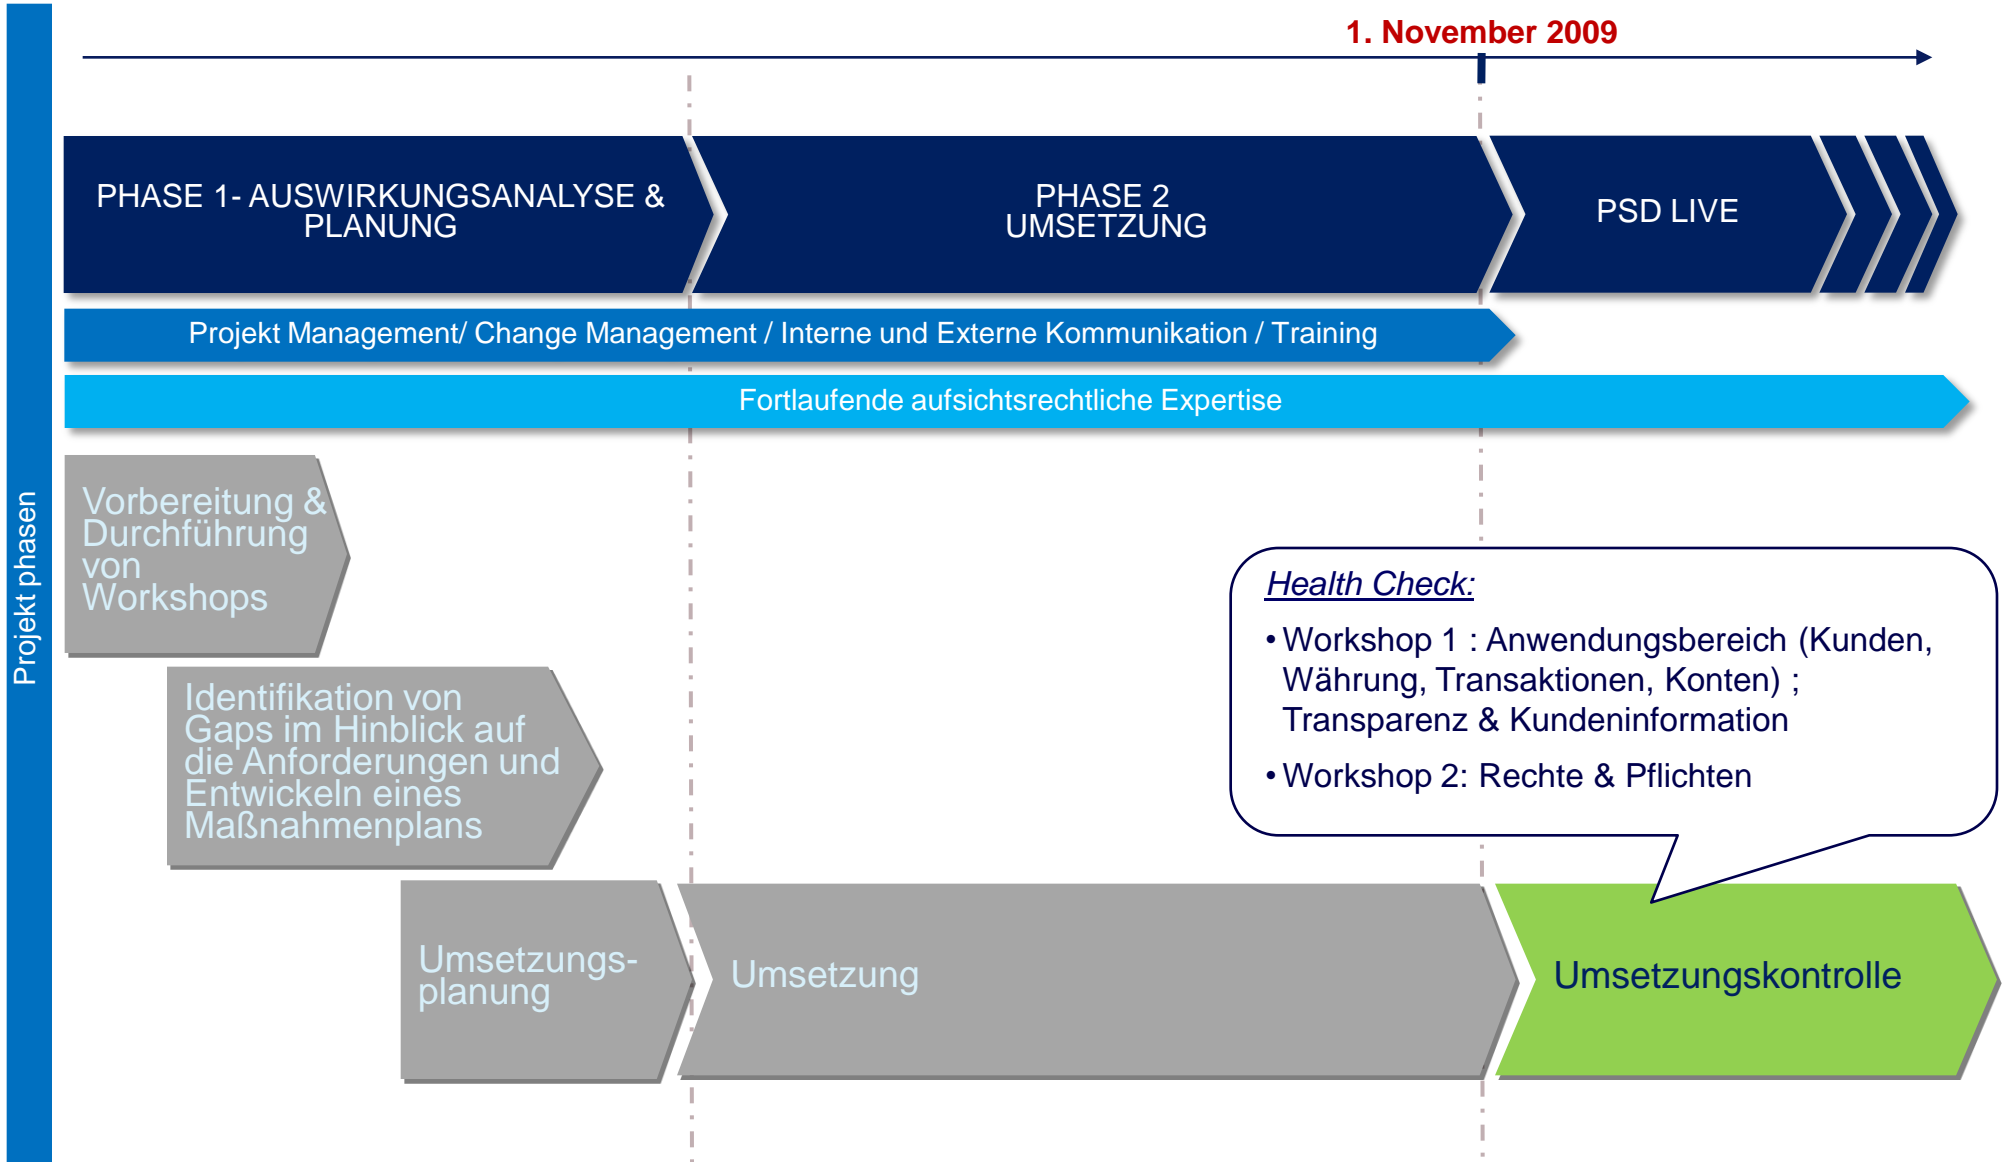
Projekt phasen

1. November 2009

PHASE 1- AUSWIRKUNGSANALYSE & PLANUNG

PHASE 2 UMSETZUNG

PSD LIVE

Projekt Management/ Change Management / Interne und Externe Kommunikation / Training

Fortlaufende aufsichtsrechtliche Expertise

Vorbereitung & Durchführung von Workshops

Identifikation von Gaps im Hinblick auf die Anforderungen und Entwickeln eines Maßnahmenplans

Health Check:

• Workshop 1 : Anwendungsbereich (Kunden, Währung, Transaktionen, Konten) ; Transparenz & Kundeninformation

• Workshop 2: Rechte & Pflichten

Umsetzungs-planung

Umsetzung

Umsetzungskontrolle